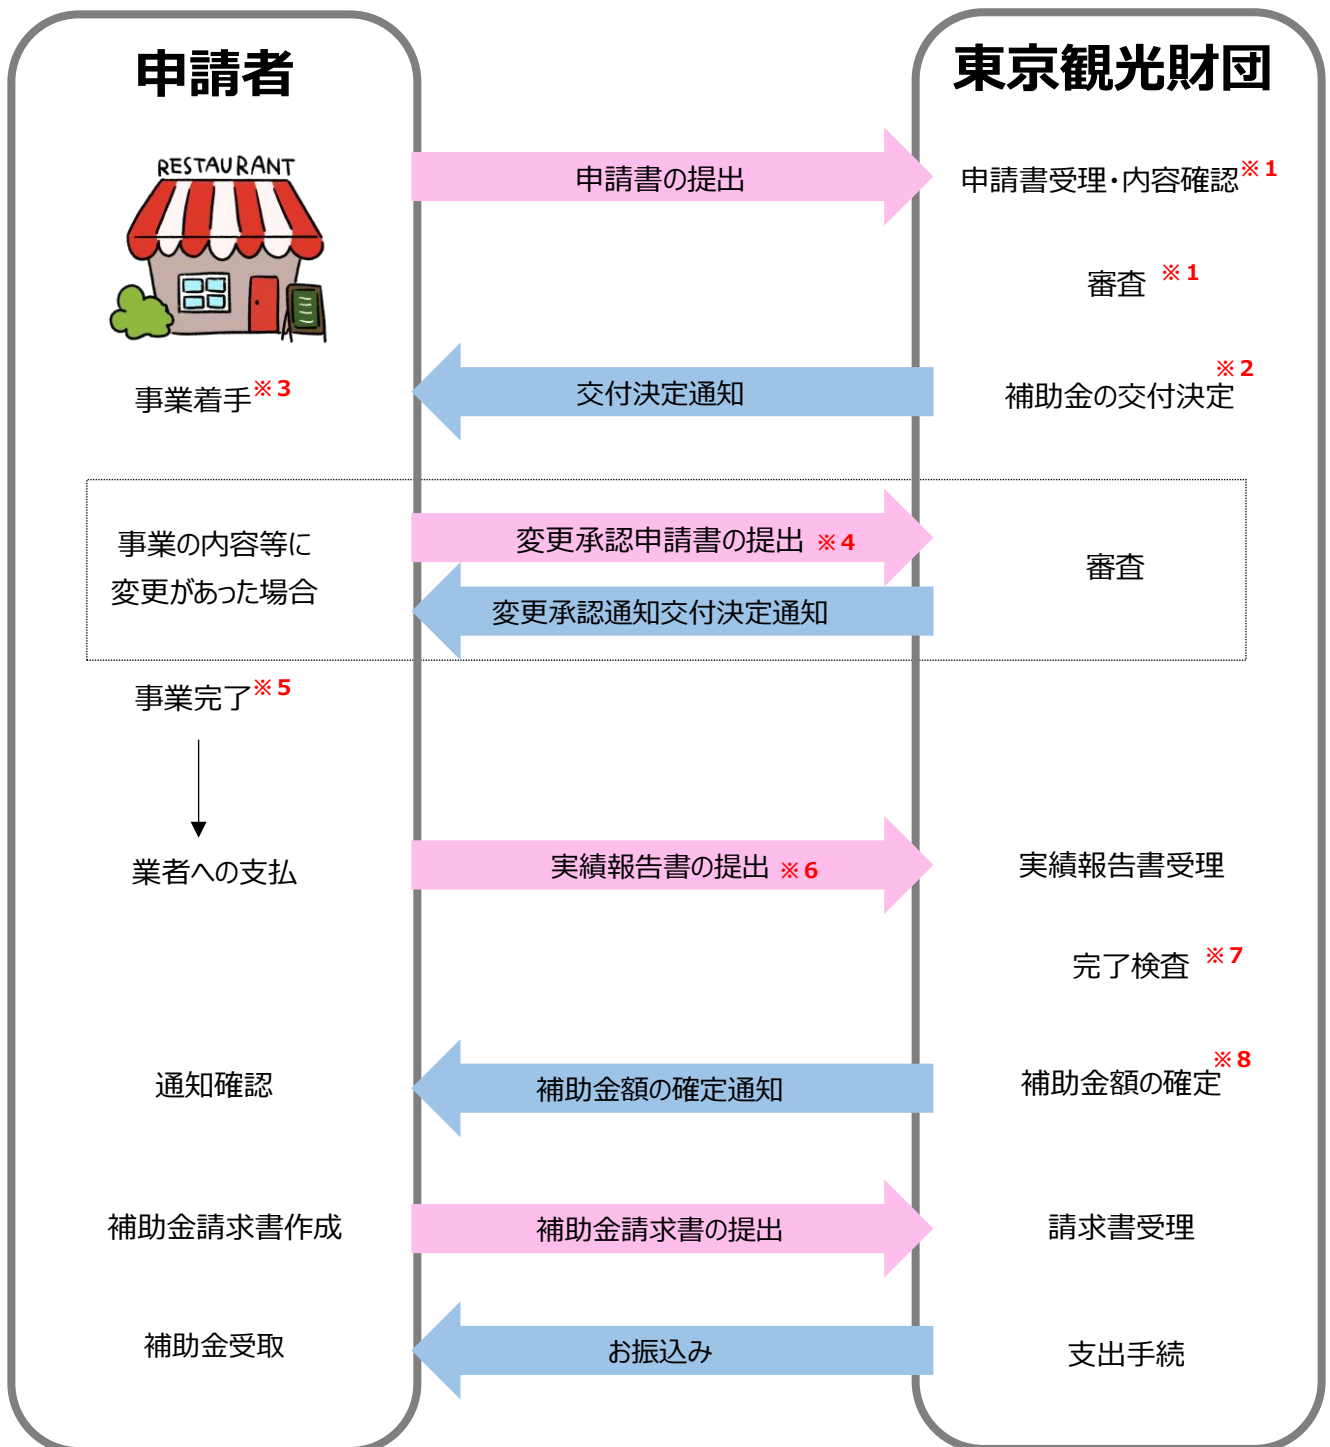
申請者

東京観光財団

RESTAURANT

申請書の提出

申請書受理・内容確認※1

審査 ※1

事業着手※3

交付決定通知

※2 補助金の交付決定

事業の内容等に変更があった場合

変更承認申請書の提出 ※4

変更承認通知交付決定通知

審査

事業完了※5

業者への支払

実績報告書の提出 ※6

実績報告書受理

完了検査 ※7

通知確認

補助金額の確定通知

※8 補助金額の確定

補助金請求書作成

補助金請求書の提出

請求書受理

補助金受取

お振込み

支出手続